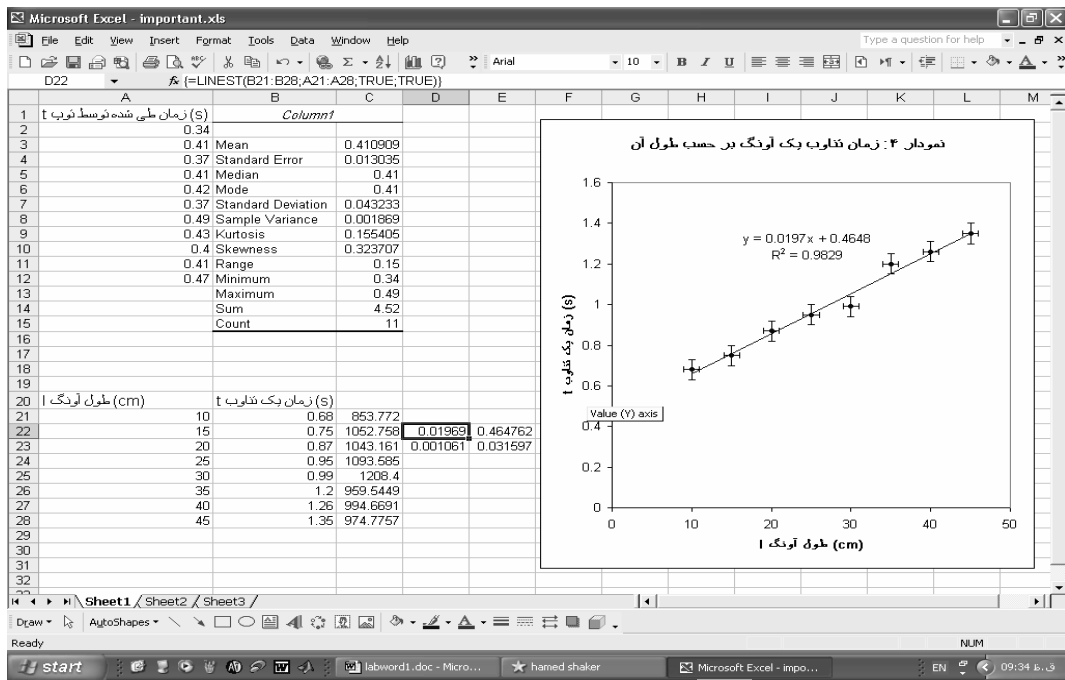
Microsoft Excel - important.xls

File Edit View Insert Format Tools Data Window Help

Type a question for help

Arial 10 B I U

D22 fx {=LINEST(B21:B28;A21:A28;TRUE;TRUE)}

| | A | B | C | D | E |
|---|---|---|---|---|---|
| 1 | زمان طی شده توسط توپ t (s) | Column1 | | | |
| 2 | 0.34 | | | | |
| 3 | 0.41 | Mean | 0.410909 | | |
| 4 | 0.37 | Standard Error | 0.013035 | | |
| 5 | 0.41 | Median | 0.41 | | |
| 6 | 0.42 | Mode | 0.41 | | |
| 7 | 0.37 | Standard Deviation | 0.043233 | | |
| 8 | 0.49 | Sample Variance | 0.001869 | | |
| 9 | 0.43 | Kurtosis | 0.155405 | | |
| 10 | 0.4 | Skewness | 0.323707 | | |
| 11 | 0.41 | Range | 0.15 | | |
| 12 | 0.47 | Minimum | 0.34 | | |
| 13 | | Maximum | 0.49 | | |
| 14 | | Sum | 4.52 | | |
| 15 | | Count | 11 | | |
| 16 | | | | | |
| 17 | | | | | |
| 18 | | | | | |
| 19 | | | | | |
| 20 | طول آونگ l (cm) | زمان یک تناوب t (s) | | | |
| 21 | 10 | 0.68 | 853.772 | | |
| 22 | 15 | 0.75 | 1052.758 | 0.01969 | 0.464762 |
| 23 | 20 | 0.87 | 1043.161 | 0.001061 | 0.031597 |
| 24 | 25 | 0.95 | 1093.585 | | |
| 25 | 30 | 0.99 | 1208.4 | | |
| 26 | 35 | 1.2 | 959.5449 | | |
| 27 | 40 | 1.26 | 994.6691 | | |
| 28 | 45 | 1.35 | 974.7757 | | |

نمودار ۴ : زمان تناوب یک آونگ بر حسب طول آن

y = 0.0197x + 0.4648
$R^2 = 0.9829$

1.6
1.4
1.2
1
0.8
0.6
0.4
0.2
0
زمان یک تناوب t (s)
Value (Y) axis
0 10 20 30 40 50
طول آونگ l (cm)

Sheet1 Sheet2 Sheet3

Draw AutoShapes

Ready NUM

start labword1.doc - Micro... hamed shaker Microsoft Excel - impo... EN 09:34 ب.ظ